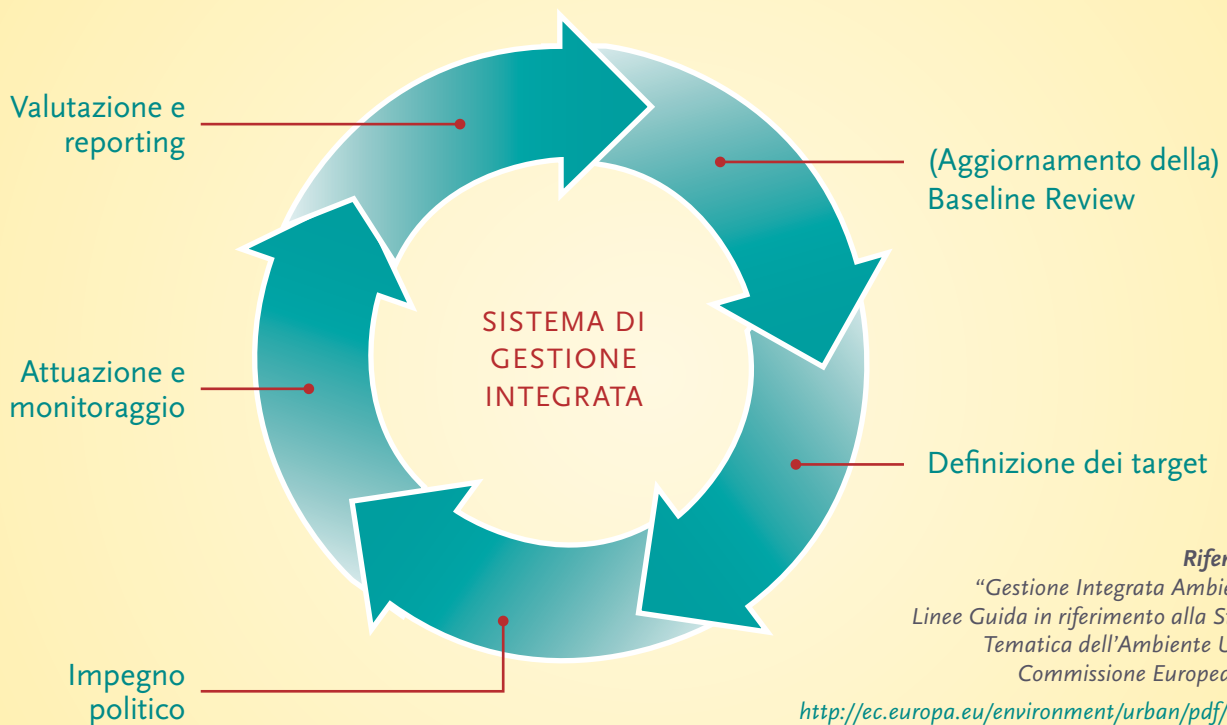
Valutazione e reporting

(Aggiornamento della) Baseline Review

SISTEMA DI GESTIONE INTEGRATA

Attuazione e monitoraggio

Definizione dei target

Impegno politico

Rifer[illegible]
"Gestione Integrata Ambie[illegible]
Linee Guida in riferimento alla St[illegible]
Tematica dell'Ambiente U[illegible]
Commissione Europea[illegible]

http://ec.europa.eu/environment/urban/pdf/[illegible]